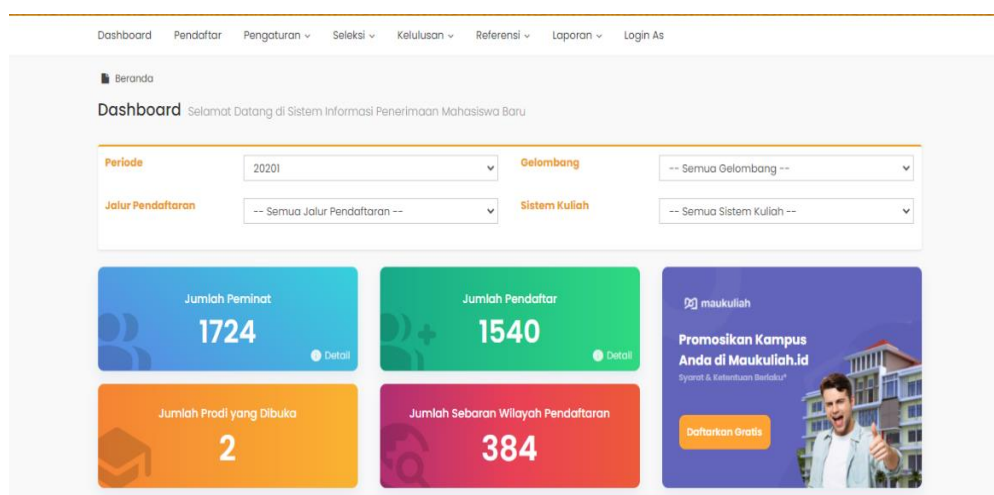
Dashboard Pendaftar Pengaturan ⌄ Seleksi ⌄ Kelulusan ⌄ Referensi ⌄ Laporan ⌄ Login As

Beranda

Dashboard Selamat Datang di Sistem Informasi Penerimaan Mahasiswa Baru

Periode 20201

Gelombang -- Semua Gelombang --

Jalur Pendaftaran -- Semua Jalur Pendaftaran --

Sistem Kuliah -- Semua Sistem Kuliah --

Jumlah Peminat
1724
Detail

Jumlah Pendaftar
1540
Detail

maukuliah

Promosikan Kampus Anda di Maukuliah.id

Syarat & Ketentuan Berlaku*

Daftarkan Gratis

Jumlah Prodi yang Dibuka
2

Jumlah Sebaran Wilayah Pendaftaran
384